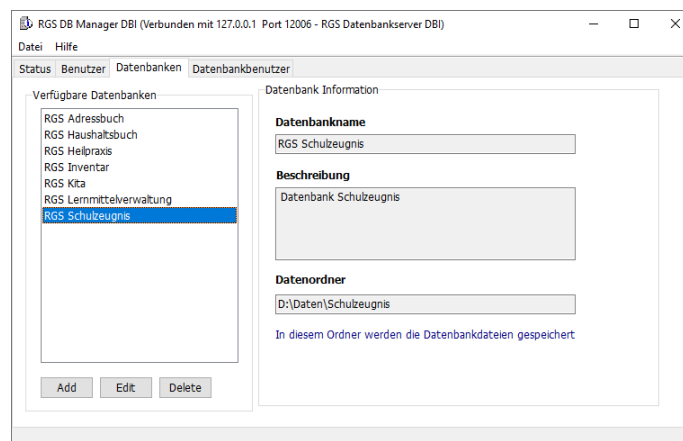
RGS DB Manager DBI (Verbunden mit 127.0.0.1 Port 12006 - RGS Datenbankserver DBI)

Datei Hilfe

Status Benutzer Datenbanken Datenbankbenutzer

Verfügbare Datenbanken

RGS Adressbuch
RGS Haushaltsbuch
RGS Heilpraxis
RGS Inventar
RGS Kita
RGS Lernmittelverwaltung
RGS Schulzeugnis

Add Edit Delete

Datenbank Information

Datenbankname

RGS Schulzeugnis

Beschreibung

Datenbank Schulzeugnis

Datenordner

D:\Daten\Schulzeugnis

In diesem Ordner werden die Datenbankdateien gespeichert